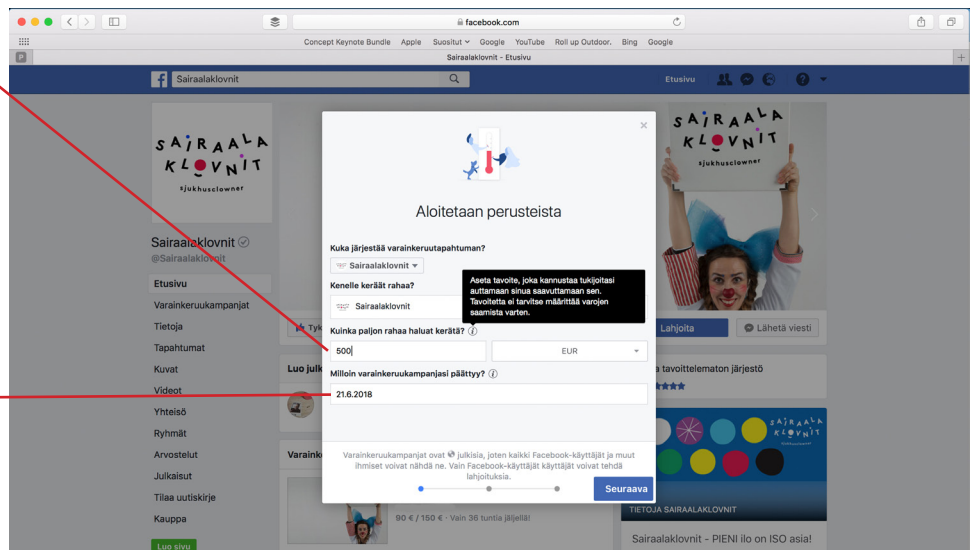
facebook.com

Concept Keynote Bundle Apple Suositut Google YouTube Roll up Outdoor. Bing Google

Sairaalaklovnit - Etusivu

Sairaalaklovnit

Etusivu

SAIRAALA KLOVNIT sjukhusclowner

Sairaalaklovnit
@Sairaalaklovnit

Etusivu
Varainkeruukampanjat
Tietoja
Tapahtumat
Kuvat
Videot
Yhteisö
Ryhmät
Arvostelut
Julkaisut
Tilaa uutiskirje
Kauppa
Luo sivu

Aloitetaan perusteista

Kuka järjestää varainkeruutapahtuman?
Sairaalaklovnit

Kenelle keräät rahaa?
Sairaalaklovnit

Aseta tavoite, joka kannustaa tukijoitasi auttamaan sinua saavuttamaan sen. Tavoitetta ei tarvitse määrittää varojen saamista varten.

Kuinka paljon rahaa haluat kerätä?
500
EUR

Milloin varainkeruukampanjasi päättyy?
21.6.2018

Varainkeruukampanjat ovat julkisia, joten kaikki Facebook-käyttäjät ja muut ihmiset voivat nähdä ne. Vain Facebook-käyttäjät käyttäjät voivat tehdä lahjoituksia.

Seuraava

Lahjoita
Lähetä viesti

a tavoittelematon järjestö

SAIRAALA KLOVNIT

TIETOJA SAIRAALAKLOVNIT

Sairaalaklovnit - PIENI ilo on ISO asia!

90 € / 150 € · Vain 36 tuntia jäljellä!